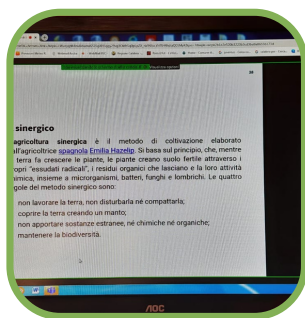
sinergico

agricoltura sinergica è il metodo di coltivazione elaborato all'agricoltrice spagnola Emilia Hazelip. Si basa sul principio, che, mentre terra fa crescere le piante, le piante creano suolo fertile attraverso i opri "essudati radicali", i residui organici che lasciano e la loro attività imica, insieme a microrganismi, batteri, funghi e lombrichi. Le quattro gole del metodo sinergico sono:

non lavorare la terra, non disturbarla né compattarla;
coprire la terra creando un manto;
non apportare sostanze estranee, né chimiche né organiche;
mantenere la biodiversità.

AOC